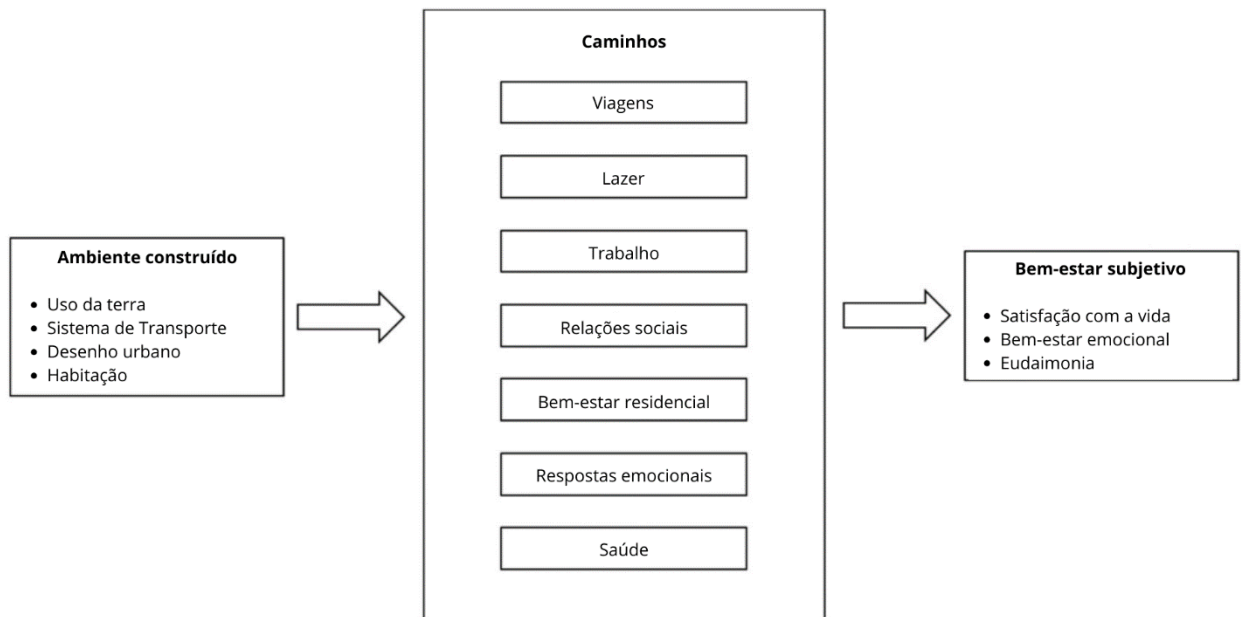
Ambiente construído

- Uso da terra
- Sistema de Transporte
- Desenho urbano
- Habitação

Caminhos

Viagens

Lazer

Trabalho

Relações sociais

Bem-estar residencial

Respostas emocionais

Saúde

Bem-estar subjetivo

- Satisfação com a vida
- Bem-estar emocional
- Eudaimonia